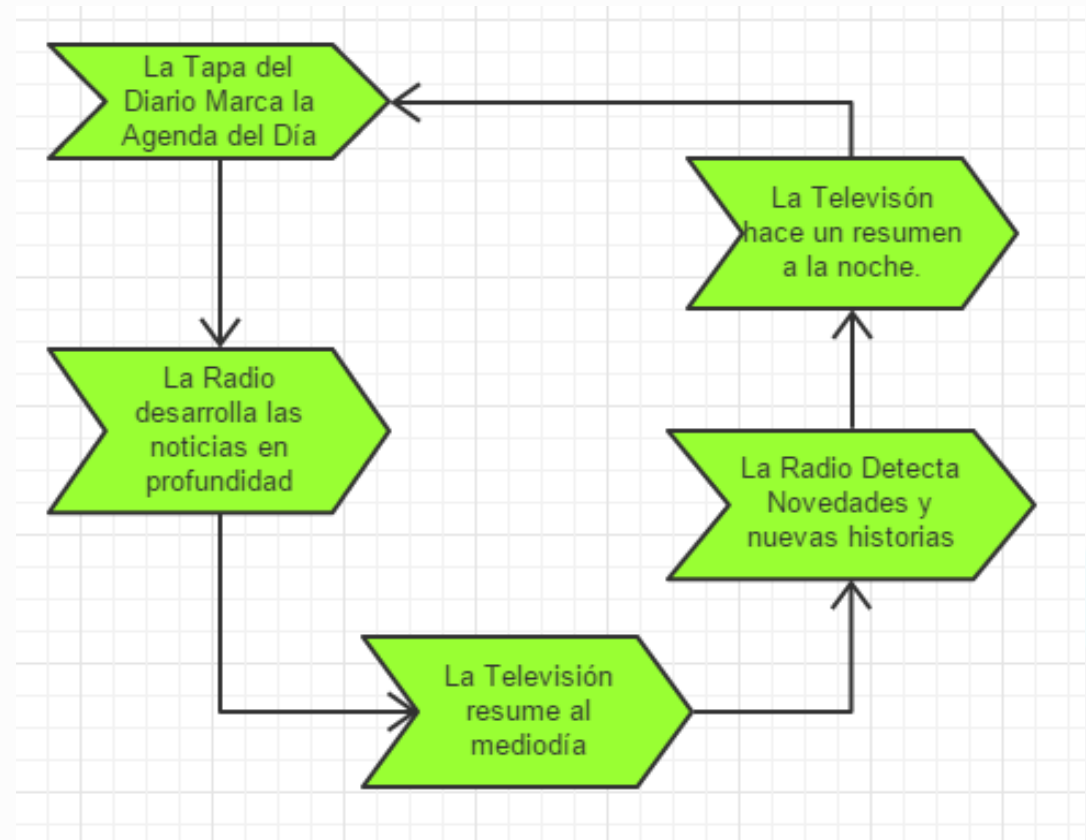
La Tapa del Diario Marca la Agenda del Día

La Radio desarrolla las noticias en profundidad

La Televisión resume al mediodía

La Radio Detecta Novedades y nuevas historias

La Televisón hace un resumen a la noche.